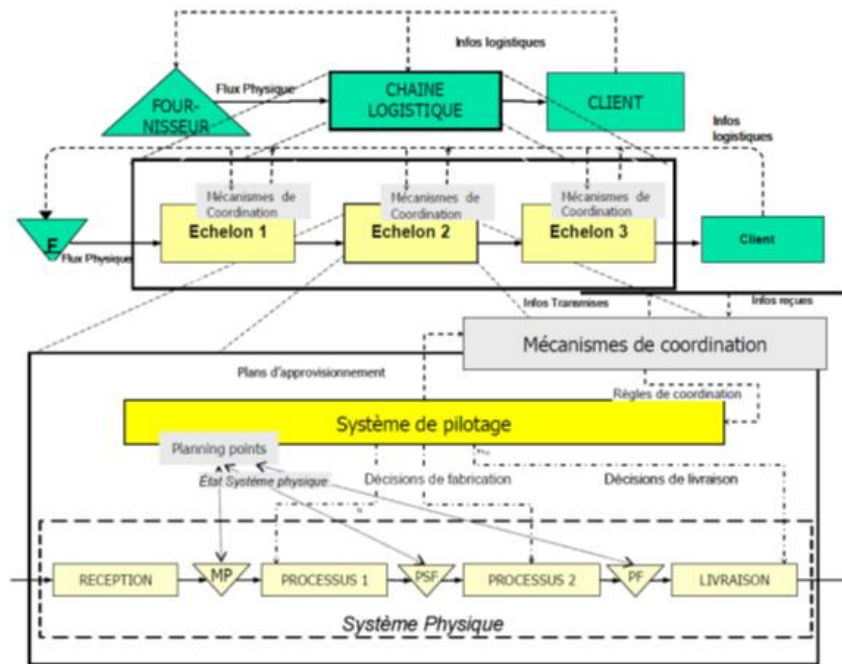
Infos logistiques

Flux Physique

FOUR-NISSEUR

CHAINE LOGISTIQUE

CLIENT

Infos logistiques

Mécanismes de Coordination

Mécanismes de Coordination

Mécanismes de Coordination

F

Flux Physique

Echelon 1

Echelon 2

Echelon 3

Client

Infos Transmises

Infos reçues

Mécanismes de coordination

Plans d'approvisionnement

Règles de coordination

Système de pilotage

Planning points

Etat Système physique

Décisions de fabrication

Décisions de livraison

RECEPTION

MP

PROCESSUS 1

PSF

PROCESSUS 2

PF

LIVRAISON

Système Physique